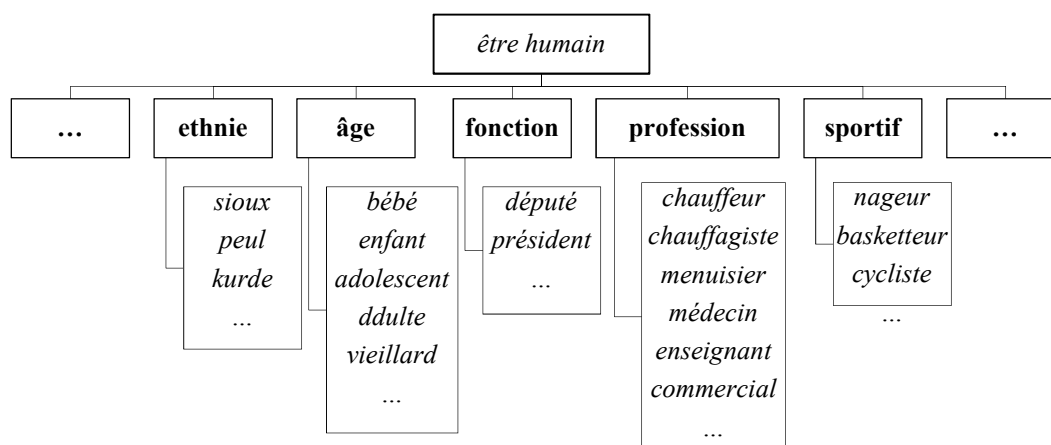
être humain

…

ethnie
sioux
peul
kurde
…

âge
bébé
enfant
adolescent
ddulte
vieillard
…

fonction
député
président
…

profession
chauffeur
chauffagiste
menuisier
médecin
enseignant
commercial
…

sportif
nageur
basketteur
cycliste
…

…